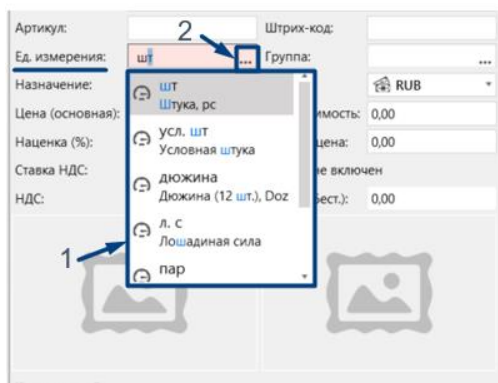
Артикул:
Штрих-код:
2
Ед. измерения:
шт
...
Группа:
...
Назначение:
RUB
Цена (основная):
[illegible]имость:
0,00
Наценка (%):
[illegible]цена:
0,00
Ставка НДС:
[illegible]е включен
НДС:
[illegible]ест.):
0,00

шт
Штука, pc
усл. шт
Условная штука
дюжина
Дюжина (12 шт.), Doz
л. с
Лошадиная сила
пар

1